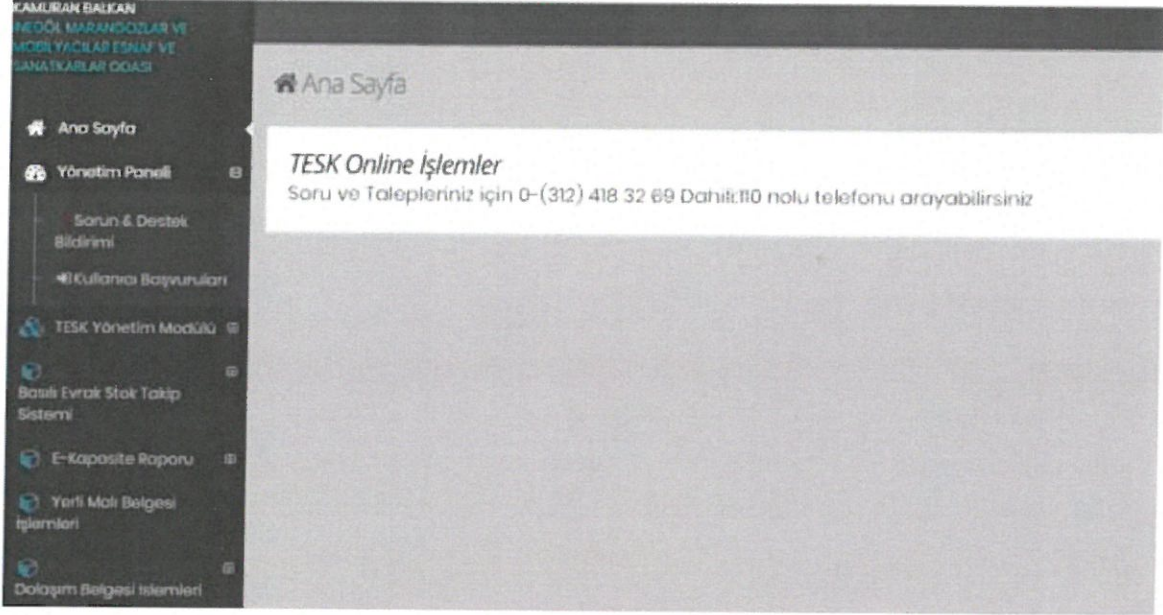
KAMURAN BALKAN
NEDÖL MARANGOZLAR VE MOBİLYACILAR ESNAF VE SANATKARLAR ODASI

Ana Sayfa
Yönetim Paneli
Sorun & Destek Bildirimi
Kullanıcı Başvuruları
TESK Yönetim Modülü
Basılı Evrak Stok Takip Sistemi
E-Kapasite Raporu
Yerli Malı Belgesi İşlemleri
Dolaşım Belgesi İşlemleri

Ana Sayfa

TESK Online İşlemler
Soru ve Talepleriniz için 0-(312) 418 32 69 Dahili:110 nolu telefonu arayabilirsiniz